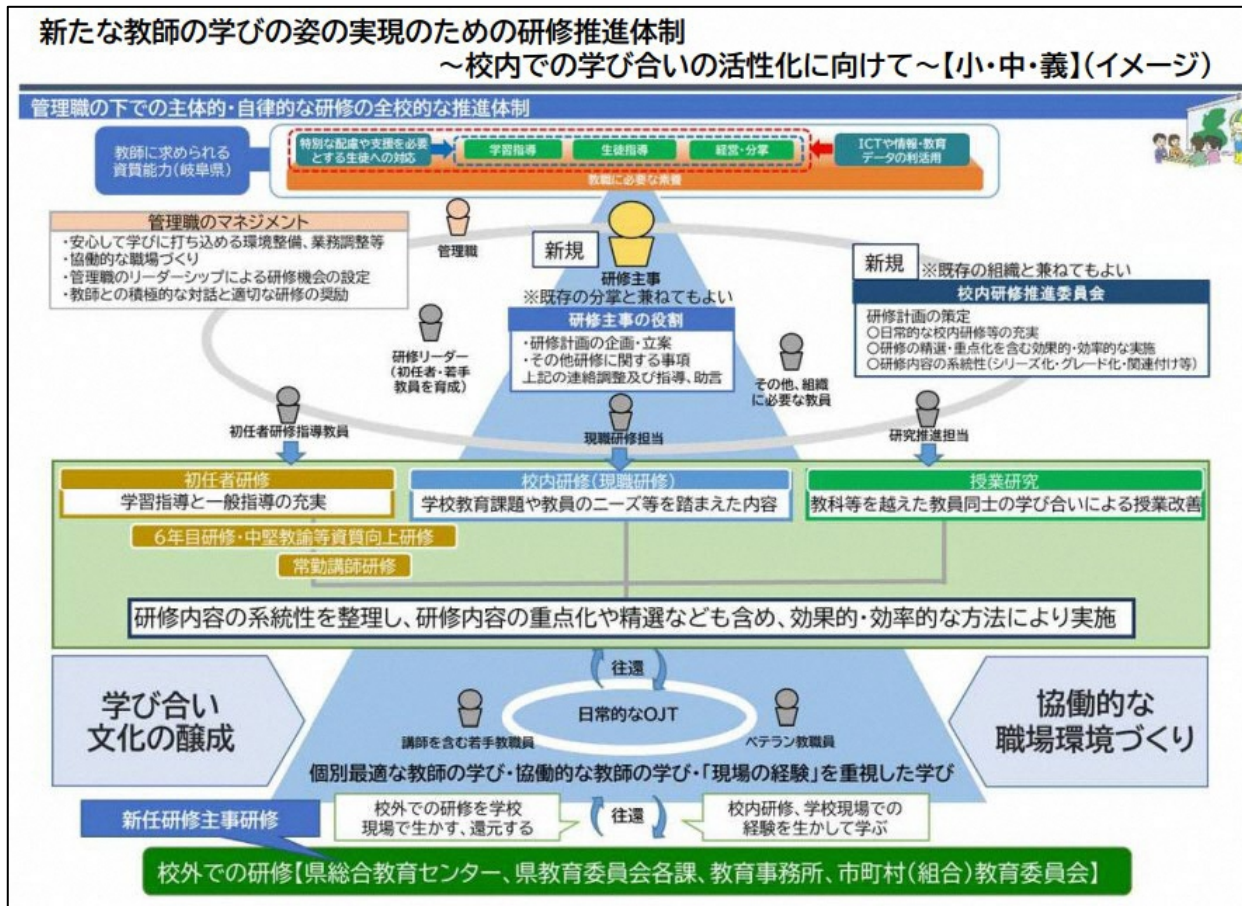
新たな教師の学びの姿の実現のための研修推進体制
～校内での学び合いの活性化に向けて～【小・中・義】(イメージ)

管理職の下での主体的・自律的な研修の全校的な推進体制

教師に求められる資質能力(岐阜県)

特別な配慮や支援を必要とする生徒への対応

学習指導

生徒指導

経営・分掌

ICTや情報・教育データの利活用

教職に必要な素養

管理職のマネジメント
・安心して学びに打ち込める環境整備、業務調整等
・協働的な職場づくり
・管理職のリーダーシップによる研修機会の設定
・教師との積極的な対話と適切な研修の奨励

管理職

新規

研修主事
※既存の分掌と兼ねてもよい

研修主事の役割
・研修計画の企画・立案
・その他研修に関する事項
上記の連絡調整及び指導、助言

新規 ※既存の組織と兼ねてもよい

校内研修推進委員会
研修計画の策定
○日常的な校内研修等の充実
○研修の精選・重点化を含む効果的・効率的な実施
○研修内容の系統性(シリーズ化・グレード化・関連付け等)

研修リーダー
(初任者・若手教員を育成)

その他、組織に必要な教員

初任者研修指導教員

現職研修担当

研究推進担当

初任者研修
学習指導と一般指導の充実

校内研修(現職研修)
学校教育課題や教員のニーズ等を踏まえた内容

授業研究
教科等を越えた教員同士の学び合いによる授業改善

6年目研修・中堅教諭等資質向上研修

常勤講師研修

研修内容の系統性を整理し、研修内容の重点化や精選なども含め、効果的・効率的な方法により実施

学び合い
文化の醸成

往還

日常的なOJT

講師を含む若手教職員

ベテラン教職員

協働的な
職場環境づくり

個別最適な教師の学び・協働的な教師の学び・「現場の経験」を重視した学び

新任研修主事研修

校外での研修を学校現場で生かす、還元する

往還

校内研修、学校現場での経験を生かして学ぶ

校外での研修【県総合教育センター、県教育委員会各課、教育事務所、市町村(組合)教育委員会】